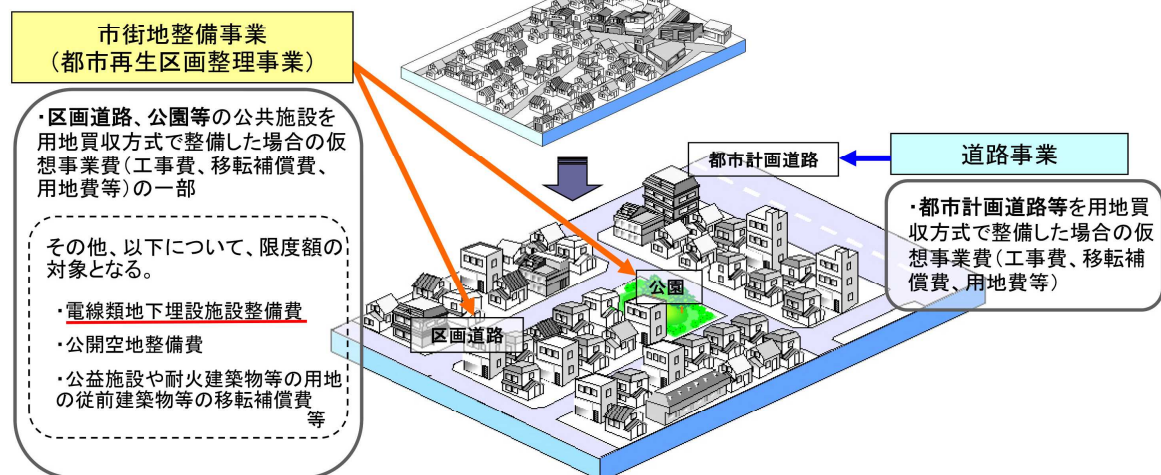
市街地整備事業
（都市再生区画整理事業）

・区画道路、公園等の公共施設を用地買収方式で整備した場合の仮想事業費（工事費、移転補償費、用地費等）の一部

その他、以下について、限度額の対象となる。

・電線類地下埋設施設整備費

・公開空地整備費

・公益施設や耐火建築物等の用地の従前建築物等の移転補償費 等

都市計画道路

道路事業

・都市計画道路等を用地買収方式で整備した場合の仮想事業費（工事費、移転補償費、用地費等）

公園

区画道路